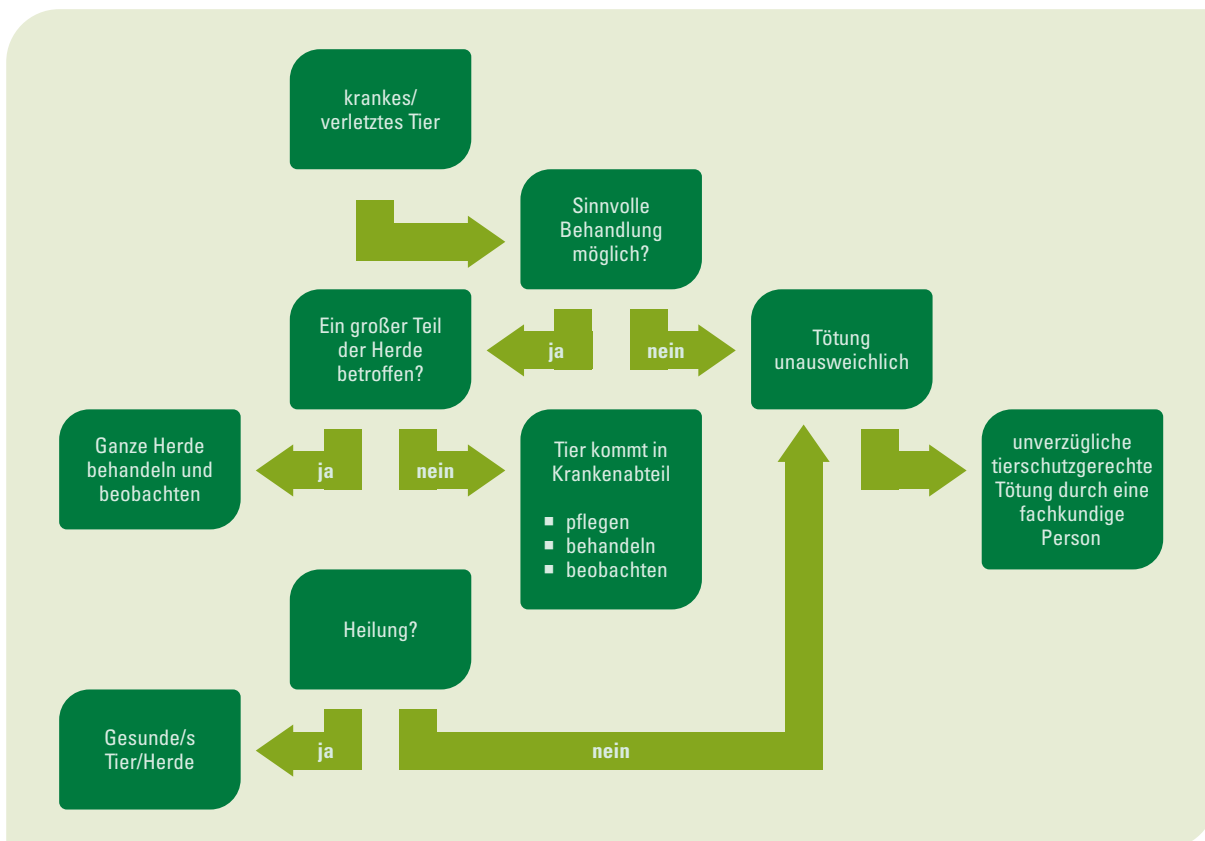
krankes/
verletztes Tier

Sinnvolle Behandlung möglich?

Ein großer Teil der Herde betroffen?

ja

nein

Tötung unausweichlich

Ganze Herde behandeln und beobachten

ja

nein

Tier kommt in Krankenabteil

- pflegen
- behandeln
- beobachten

unverzügliche tierschutzgerechte Tötung durch eine fachkundige Person

Heilung?

Gesunde/s Tier/Herde

ja

nein